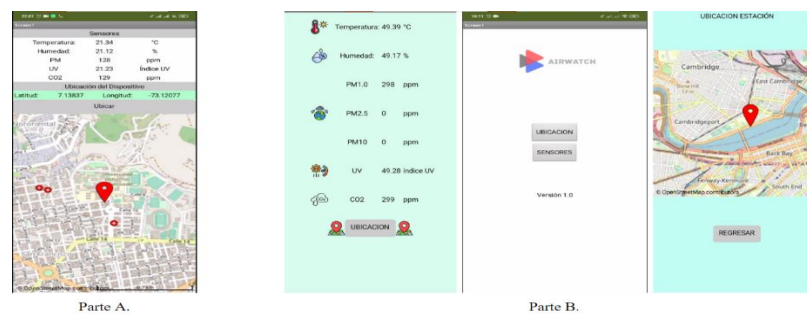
Screen1

Sensores

| | | |
|---|---|---|
| Temperatura: | 21.34 | °C |
| Humedad: | 21.12 | % |
| PM | 128 | ppm |
| UV | 21.23 | Indice UV |
| CO2 | 129 | ppm |

Ubicación del Dispositivo

Latitud: 7.13837 Longitud: -73.12077

Ubicar

© OpenStreetMap contributors

Parte A.

Temperatura: 49.39 °C

Humedad: 49.17 %

PM1.0 298 ppm

PM2.5 0 ppm

PM10 0 ppm

UV 49.28 Indice UV

CO2 299 ppm

UBICACION

AIRWATCH

UBICACION

SENSORES

Versión 1.0

UBICACION ESTACIÓN

Cambridge

East Cambridge

Cambridgeport

Back Bay

South End

© OpenStreetMap contributors

REGRESAR

Parte B.